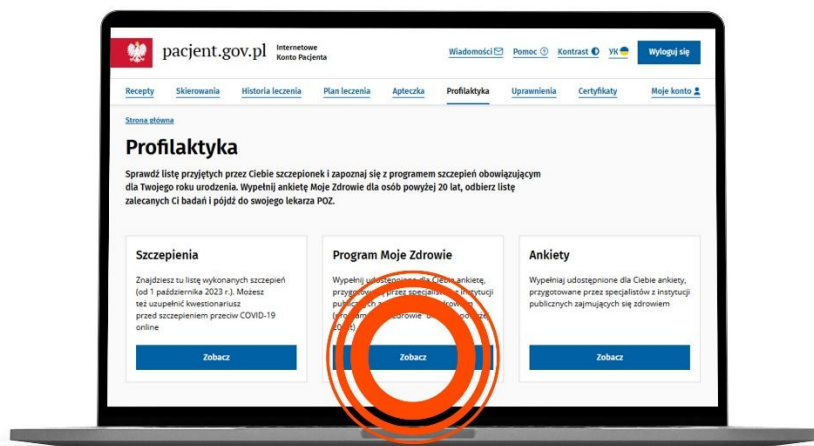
pacjent.gov.pl Internetowe Konto Pacjenta

Wiadomości Pomoc Kontrast УК Wyloguj się

Recepty Skierowania Historia leczenia Plan leczenia Apteczka Profilaktyka Uprawnienia Certyfikaty Moje konto

Strona główna

Profilaktyka

Sprawdź listę przyjętych przez Ciebie szczepionek i zapoznaj się z programem szczepień obowiązującym dla Twojego roku urodzenia. Wypełnij ankietę Moje Zdrowie dla osób powyżej 20 lat, odbierz listę zalecanych Ci badań i pójdź do swojego lekarza POZ.

Szczepienia

Znajdziesz tu listę wykonanych szczepień (od 1 października 2023 r.). Możesz też uzupełnić kwestionariusz przed szczepieniem przeciw COVID-19 online

Zobacz

Program Moje Zdrowie

Wypełnij udostępnioną dla Ciebie ankietę, przygotowaną przez specjalistów z instytucji publicznych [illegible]

Zobacz

Ankiety

Wypełniaj udostępnione dla Ciebie ankiety, przygotowane przez specjalistów z instytucji publicznych zajmujących się zdrowiem

Zobacz